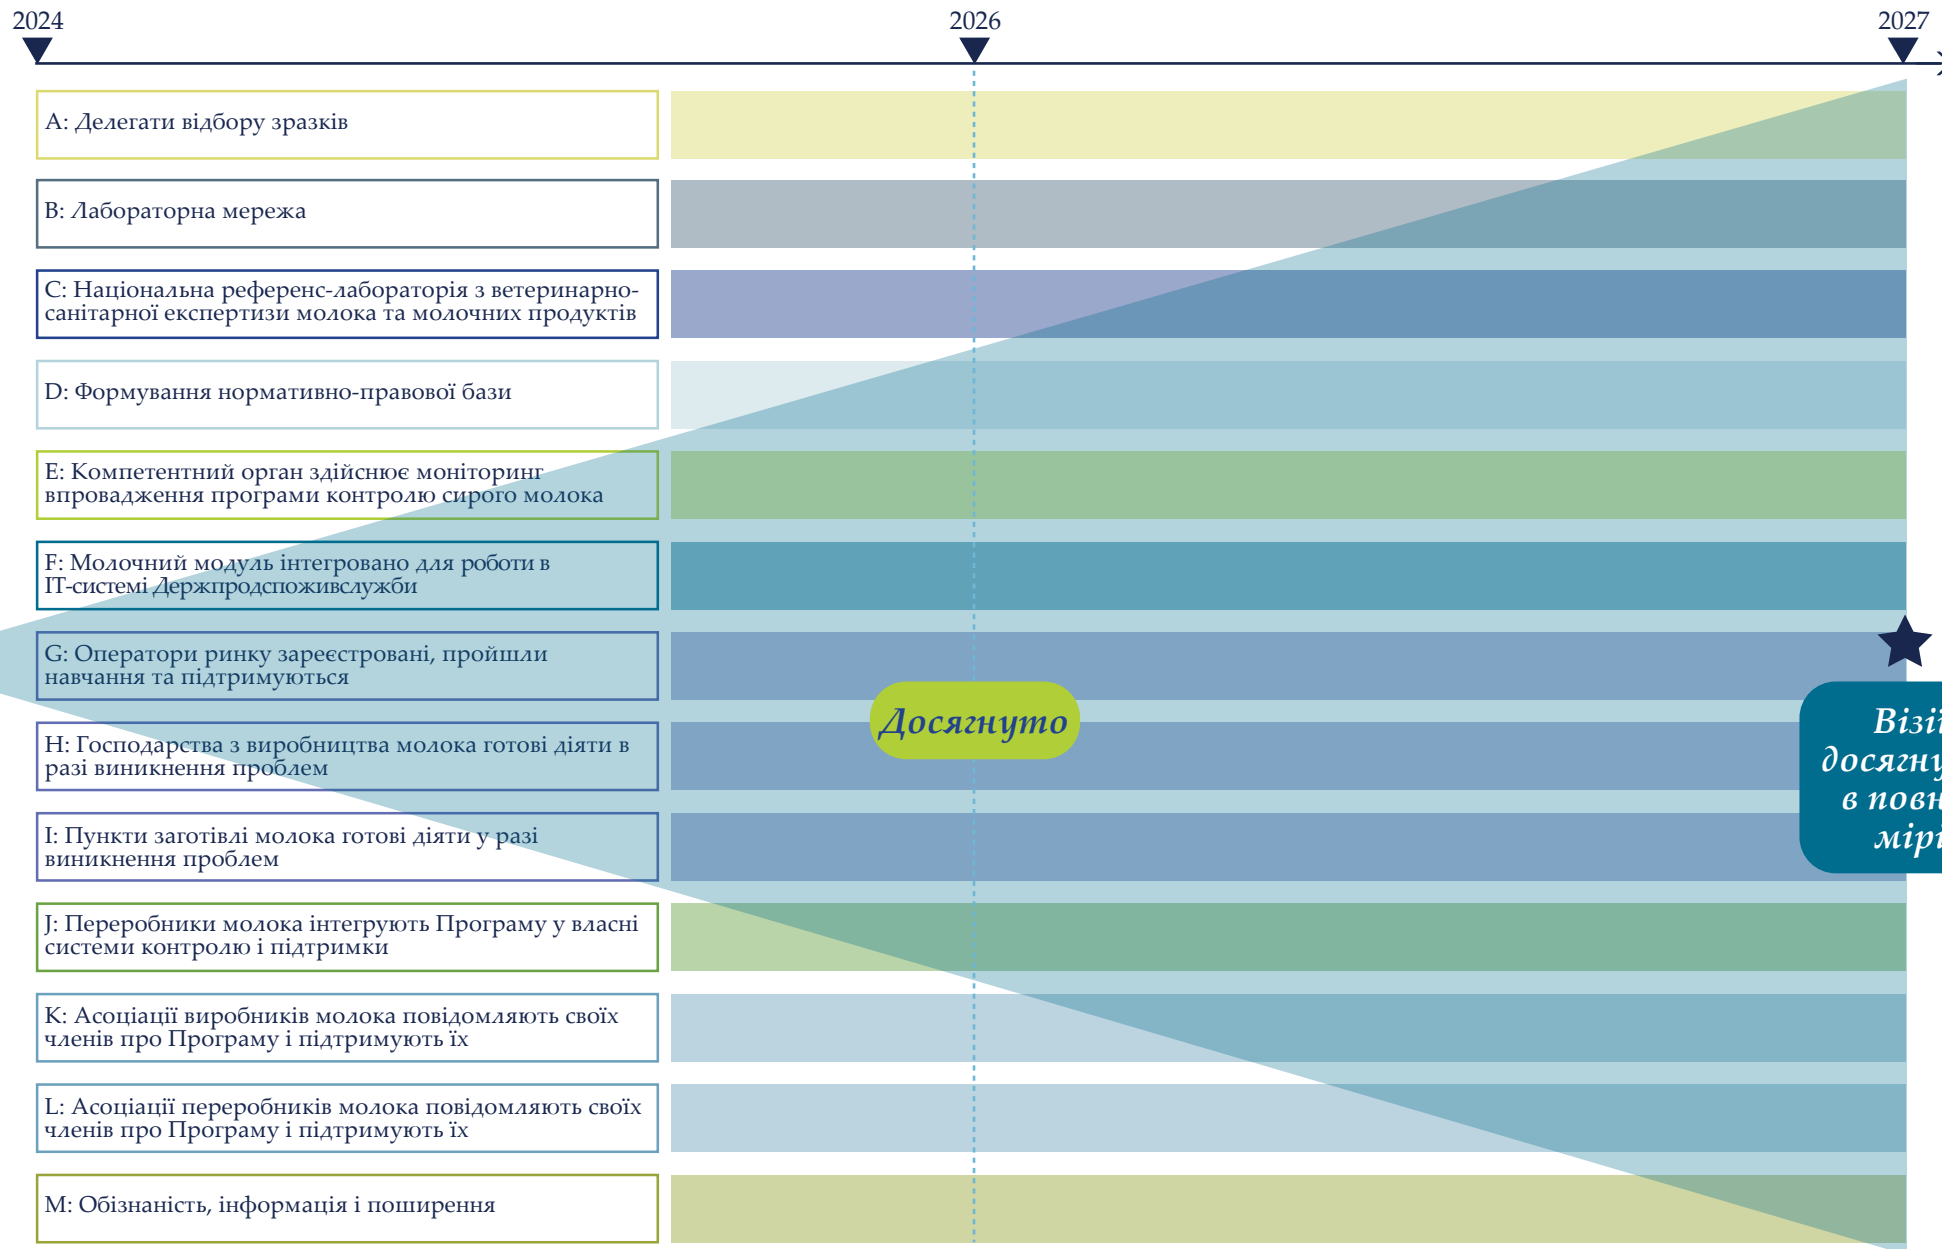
2024

2026

2027

A: Делегати відбору зразків

B: Лабораторна мережа

C: Національна референс-лабораторія з ветеринарно-санітарної експертизи молока та молочних продуктів

D: Формування нормативно-правової бази

E: Компетентний орган здійснює моніторинг впровадження програми контролю сирого молока

F: Молочний модуль інтегровано для роботи в IT-системі Держпродспоживслужби

G: Оператори ринку зареєстровані, пройшли навчання та підтримуються

H: Господарства з виробництва молока готові діяти в разі виникнення проблем

I: Пункти заготівлі молока готові діяти у разі виникнення проблем

J: Переробники молока інтегрують Програму у власні системи контролю і підтримки

K: Асоціації виробників молока повідомляють своїх членів про Програму і підтримують їх

L: Асоціації переробників молока повідомляють своїх членів про Програму і підтримують їх

M: Обізнаність, інформація і поширення

Досягнуто

Візі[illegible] досягну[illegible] в повн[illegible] мір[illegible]